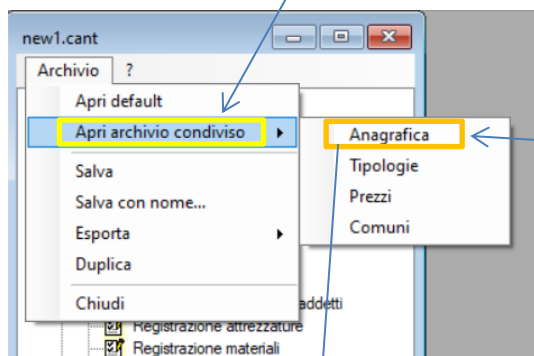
new1.cant

Archivio ?

Apri default
Apri archivio condiviso
Salva
Salva con nome...
Esporta
Duplica
Chiudi

Anagrafica
Tipologie
Prezzi
Comuni

addetti
Registrazione attrezzature
Registrazione materiali